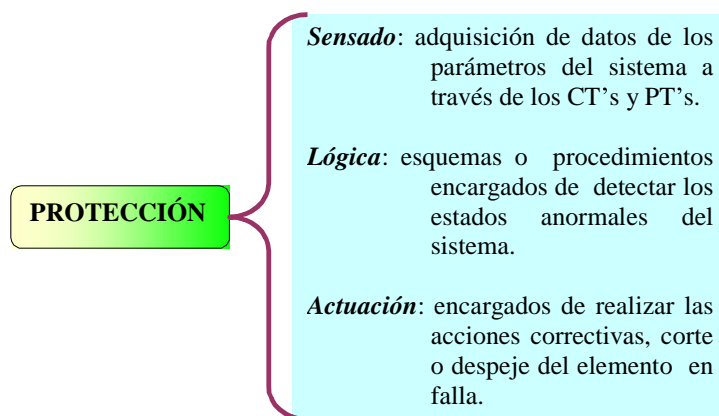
PROTECCIÓN

*Sensado*: adquisición de datos de los parámetros del sistema a través de los CT's y PT's.

*Lógica*: esquemas o procedimientos encargados de detectar los estados anormales del sistema.

*Actuación*: encargados de realizar las acciones correctivas, corte o despeje del elemento en falla.